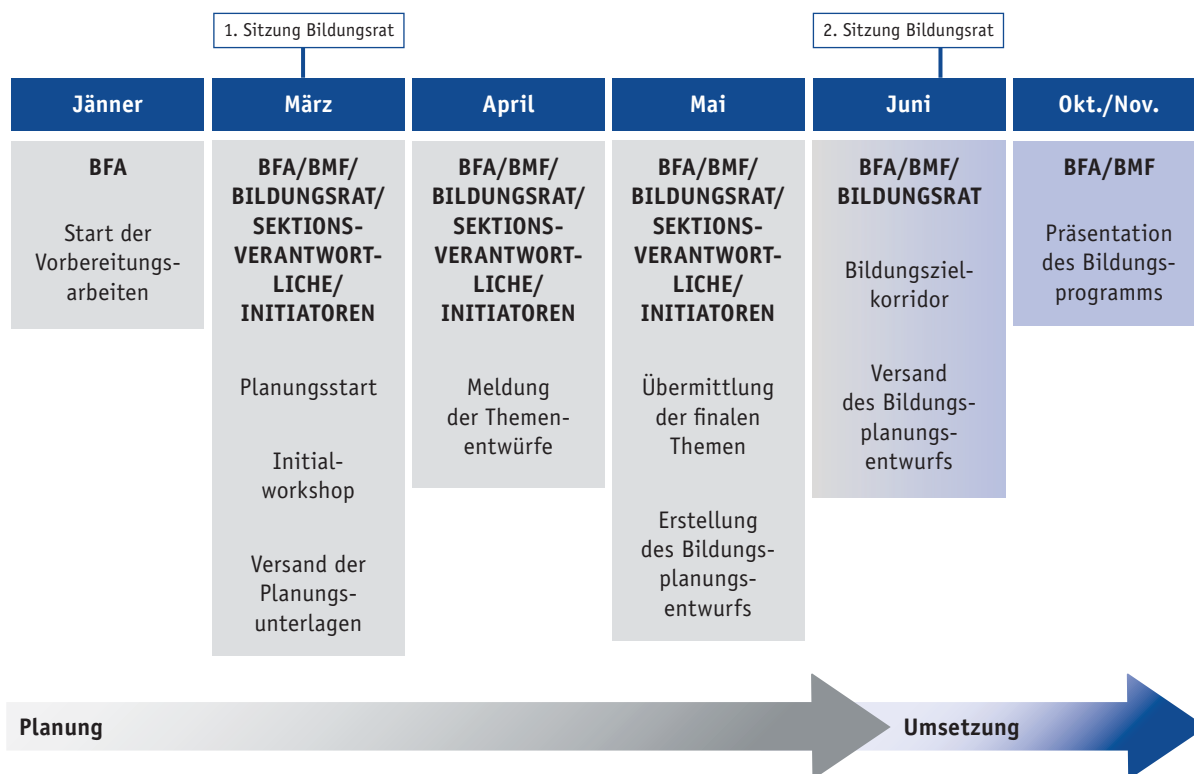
1. Sitzung Bildungsrat

2. Sitzung Bildungsrat

Jänner

BFA

Start der Vorbereitungsarbeiten

März

BFA/BMF/ BILDUNGSRAT/ SEKTIONSVERANTWORTLICHE/ INITIATOREN

Planungsstart

Initialworkshop

Versand der Planungsunterlagen

April

BFA/BMF/ BILDUNGSRAT/ SEKTIONSVERANTWORTLICHE/ INITIATOREN

Meldung der Themenentwürfe

Mai

BFA/BMF/ BILDUNGSRAT/ SEKTIONSVERANTWORTLICHE/ INITIATOREN

Übermittlung der finalen Themen

Erstellung des Bildungsplanungsentwurfs

Juni

BFA/BMF/ BILDUNGSRAT

Bildungszielkorridor

Versand des Bildungsplanungsentwurfs

Okt./Nov.

BFA/BMF

Präsentation des Bildungsprogramms

Planung

Umsetzung